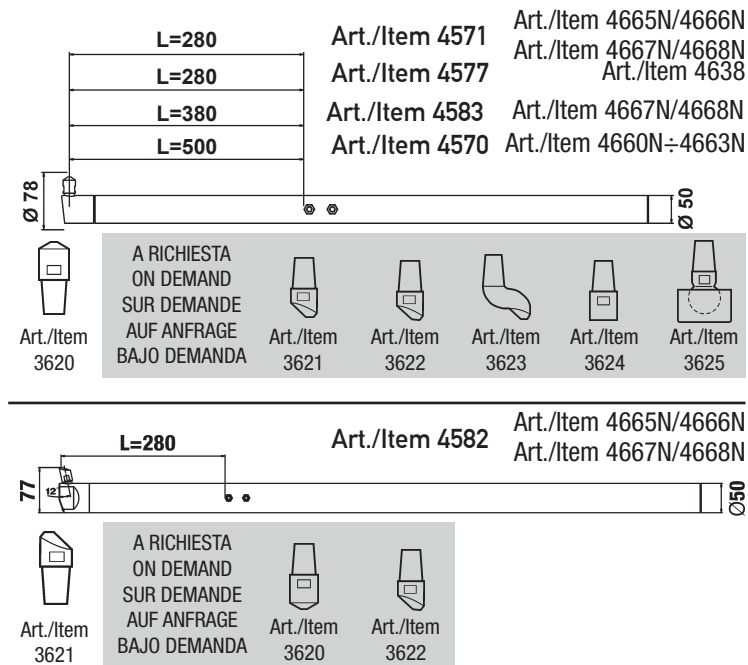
L=280
L=280
L=380
L=500

Art./Item 4571
Art./Item 4577
Art./Item 4583
Art./Item 4570

Art./Item 4665N/4666N
Art./Item 4667N/4668N
Art./Item 4638
Art./Item 4667N/4668N
Art./Item 4660N÷4663N

Ø 78
Ø 50

Art./Item 3620

A RICHIESTA
ON DEMAND
SUR DEMANDE
AUF ANFRAGE
BAJO DEMANDA

Art./Item 3621
Art./Item 3622
Art./Item 3623
Art./Item 3624
Art./Item 3625

L=280
Art./Item 4582
Art./Item 4665N/4666N
Art./Item 4667N/4668N

77
12
Ø50

Art./Item 3621

A RICHIESTA
ON DEMAND
SUR DEMANDE
AUF ANFRAGE
BAJO DEMANDA

Art./Item 3620
Art./Item 3622